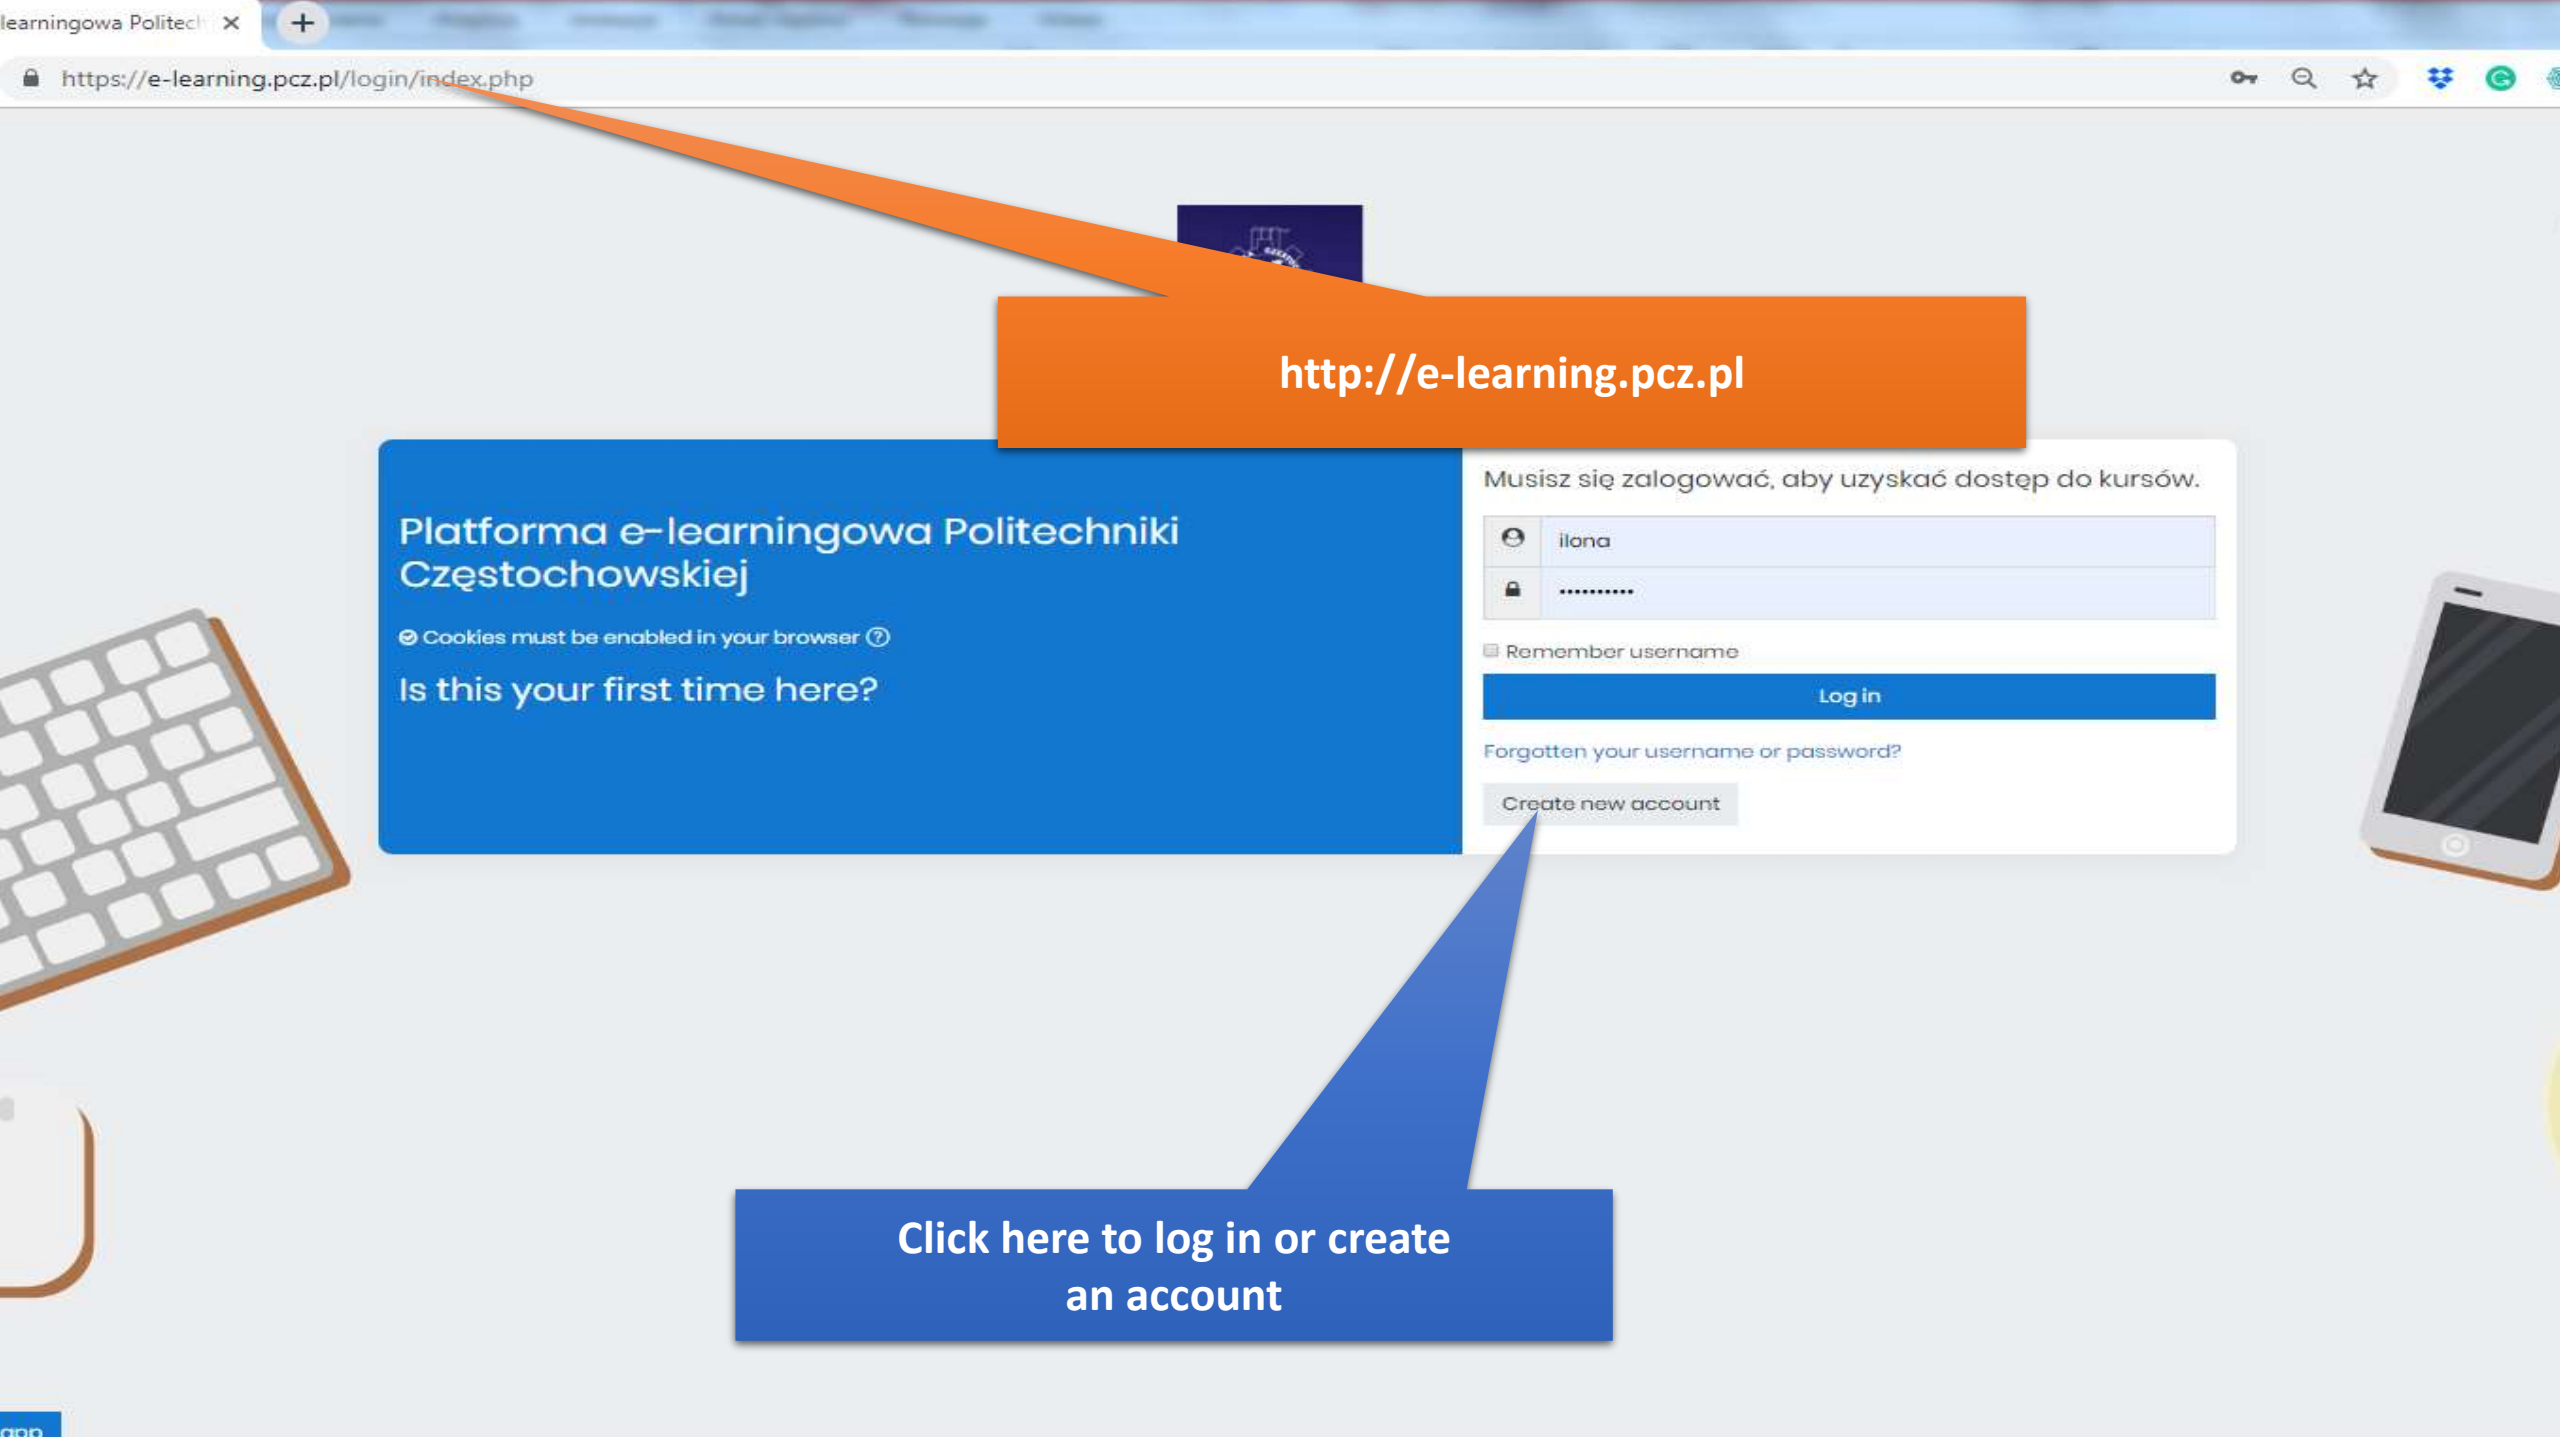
learningowa Politech ×

https://e-learning.pcz.pl/login/index.php

http://e-learning.pcz.pl

Platforma e-learningowa Politechniki Częstochowskiej

Cookies must be enabled in your browser

Is this your first time here?

Musisz się zalogować, aby uzyskać dostęp do kursów.

ilona

••••••••••

Remember username

Log in

Forgotten your username or password?

Create new account

Click here to log in or create an account

app